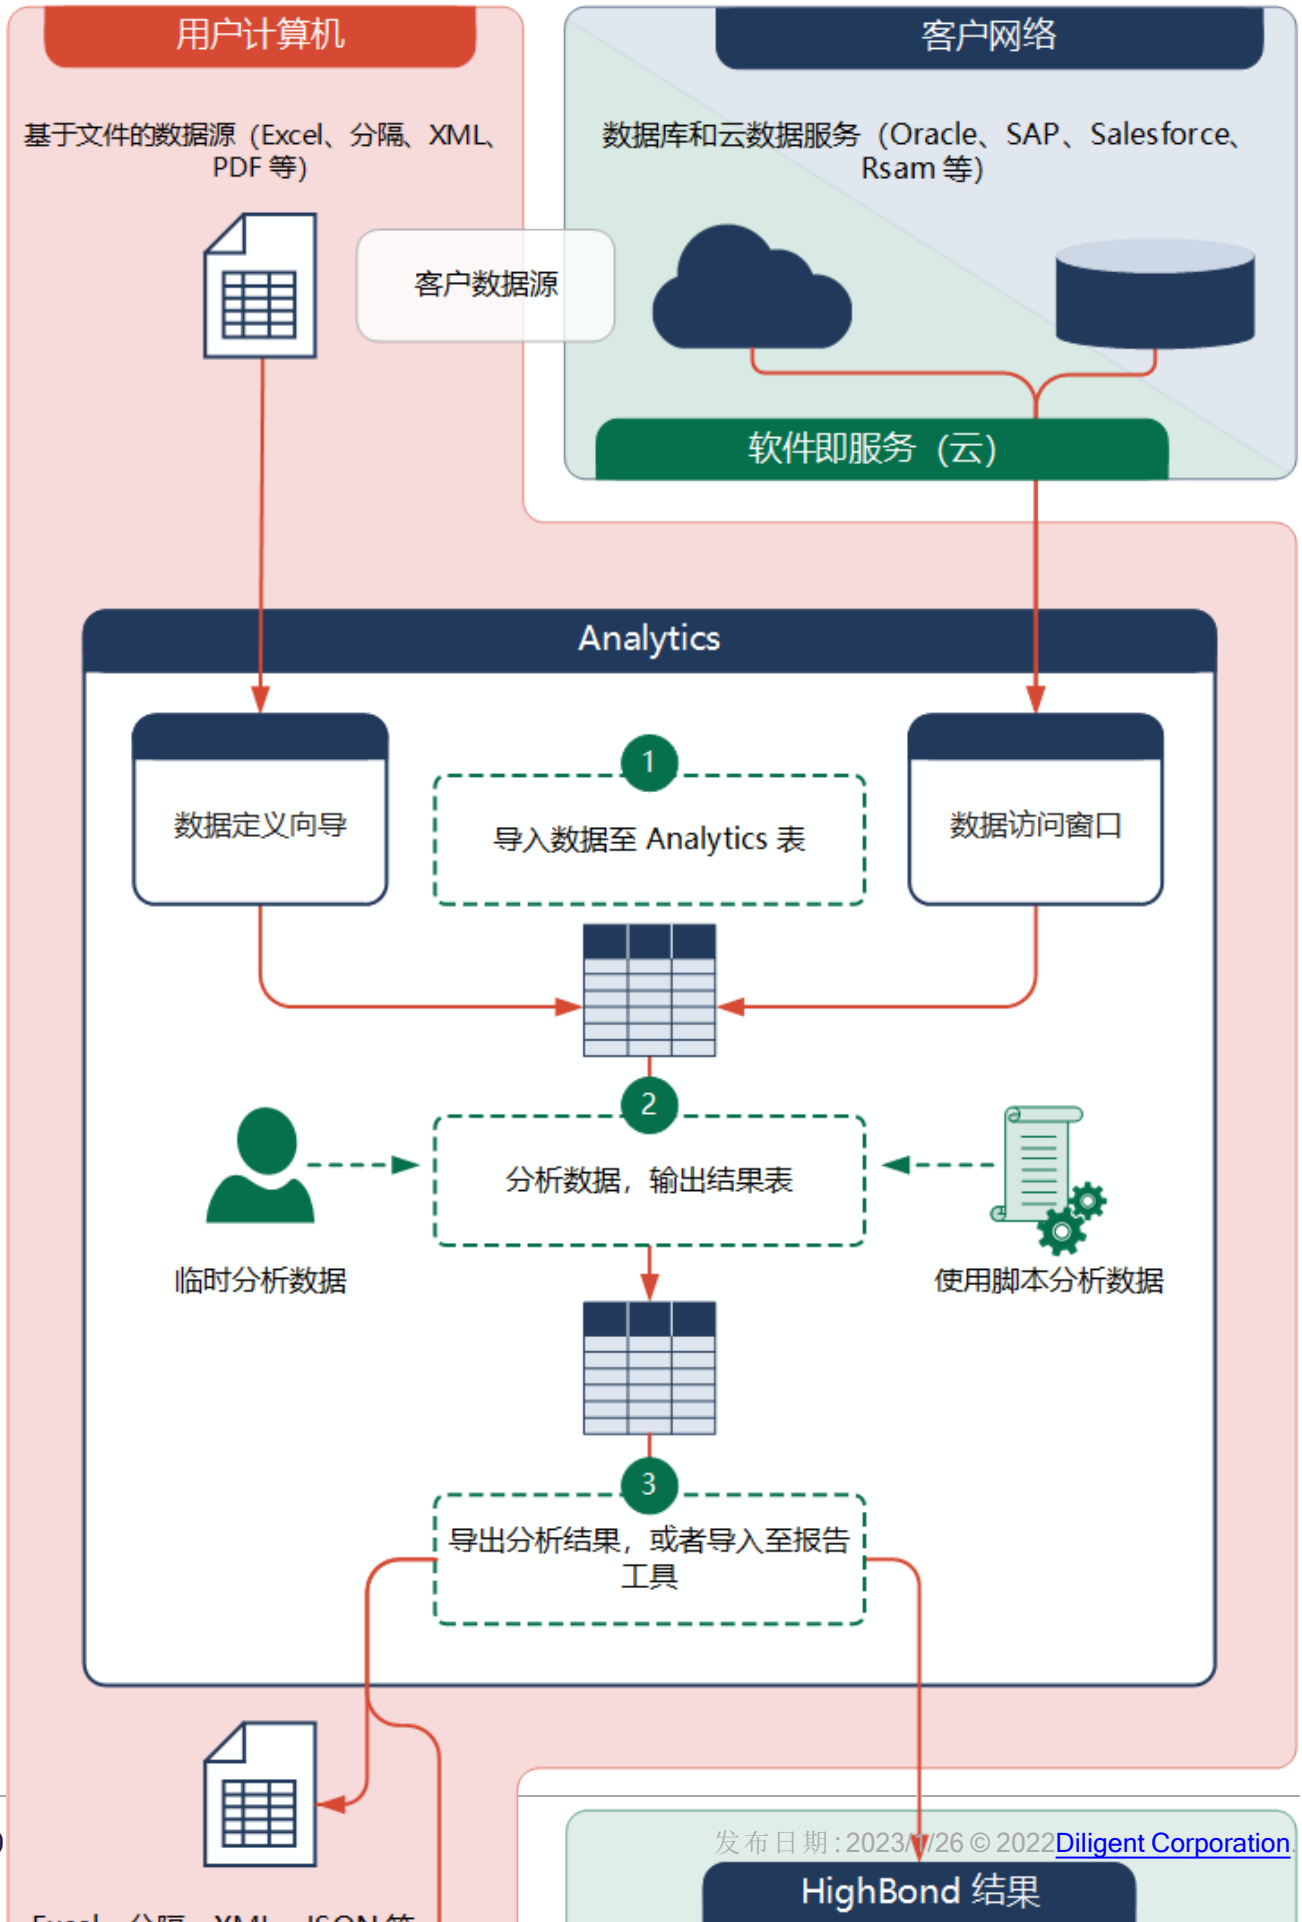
用户计算机

基于文件的数据源（Excel、分隔、XML、PDF 等）

客户数据源

客户网络

数据库和云数据服务（Oracle、SAP、Salesforce、Rsam 等）

软件即服务（云）

Analytics

数据定义向导

1

导入数据至 Analytics 表

数据访问窗口

2

分析数据，输出结果表

临时分析数据

使用脚本分析数据

3

导出分析结果，或者导入至报告工具

发布日期：2023/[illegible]/26 © 2022 Diligent Corporation.

HighBond 结果

Excel、分隔、XML、JSON 等